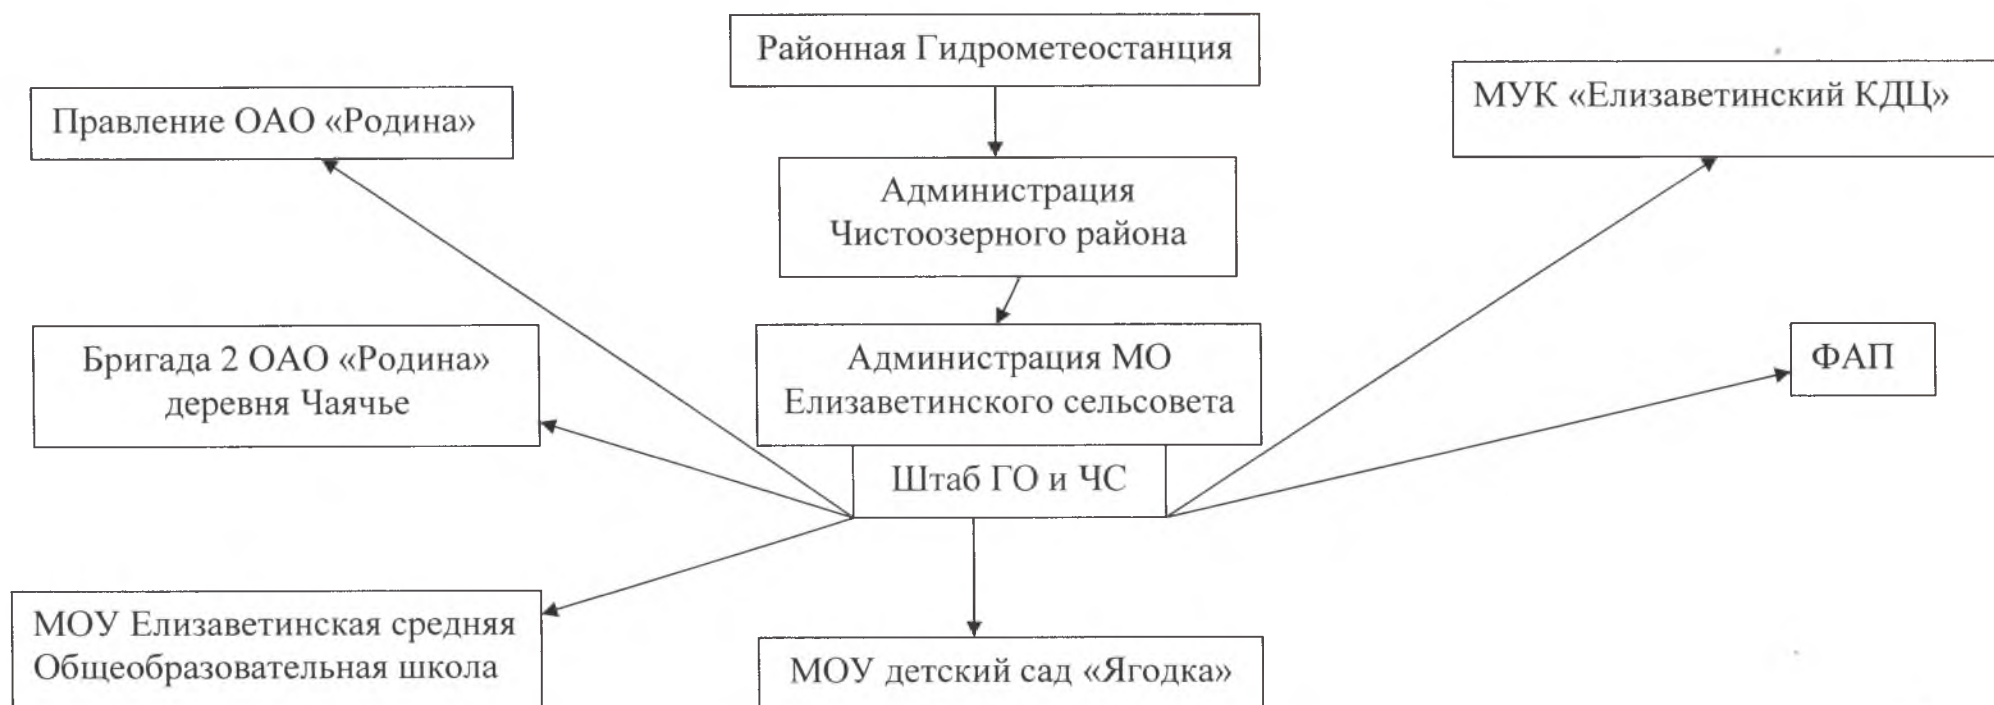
Районная Гидрометеостанция

Правление ОАО «Родина»

МУК «Елизаветинский КДЦ»

Администрация Чистоозерного района

Бригада 2 ОАО «Родина» деревня Чаячье

Администрация МО Елизаветинского сельсовета

ФАП

Штаб ГО и ЧС

МОУ Елизаветинская средняя Общеобразовательная школа

МОУ детский сад «Ягодка»